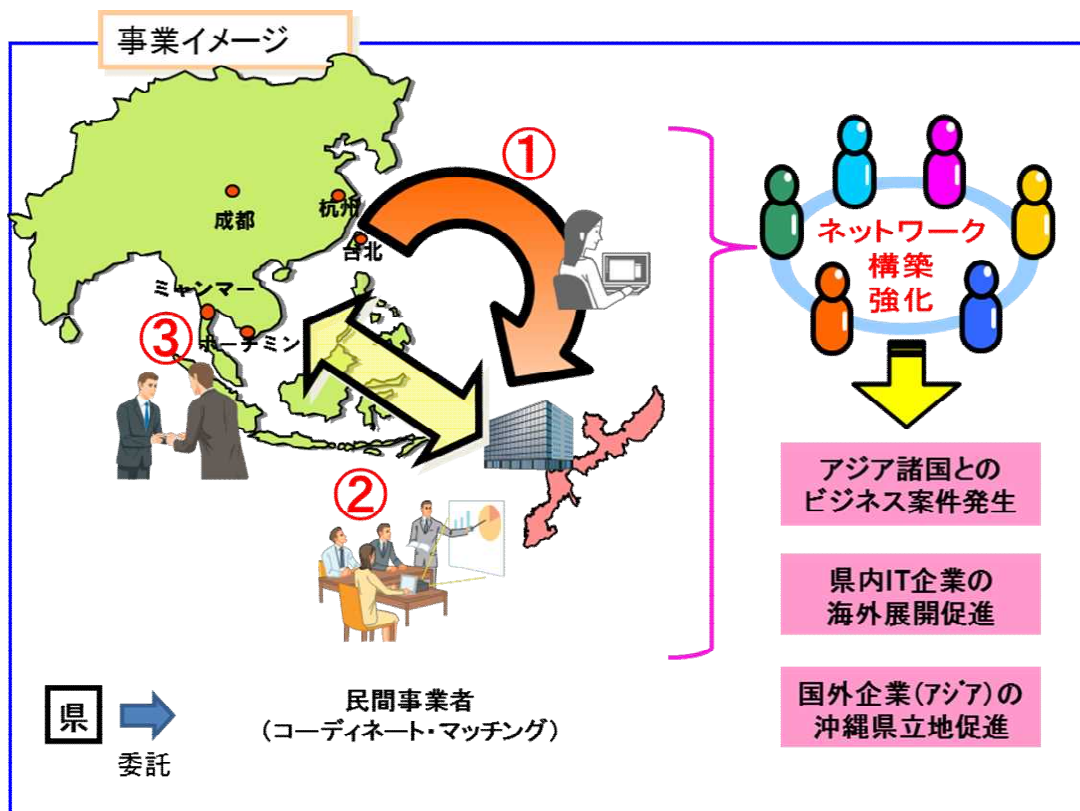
事業イメージ

成都

杭州

台北

ミャンマー

ホーチミン

①

②

③

ネットワーク
構築
強化

アジア諸国との
ビジネス案件発生

県内IT企業の
海外展開促進

国外企業(アジア)の
沖縄県立地促進

県

委託

民間事業者
(コーディネート・マッチング)